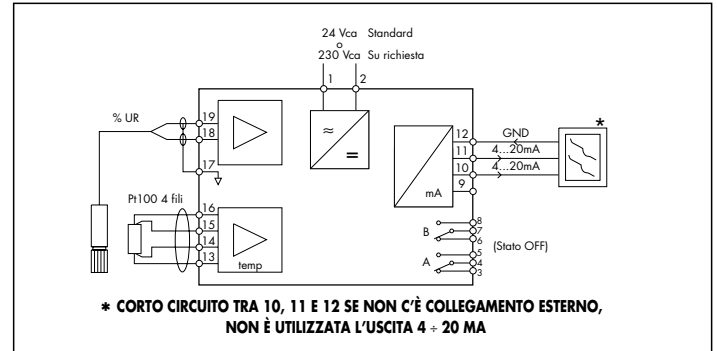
24 Vca Standard
o
230 Vca Su richiesta

1 2

% UR

19
18
17

Pt100 4 fili

16
15
14
13

temp

≈
=

mA

12
11
10
9

GND
4...20mA
4...20mA

*

B
A

8
7
6
5
4
3

(Stato OFF)

* CORTO CIRCUITO TRA 10, 11 E 12 SE NON C'È COLLEGAMENTO ESTERNO, NON È UTILIZZATA L'USCITA 4 ÷ 20 MA